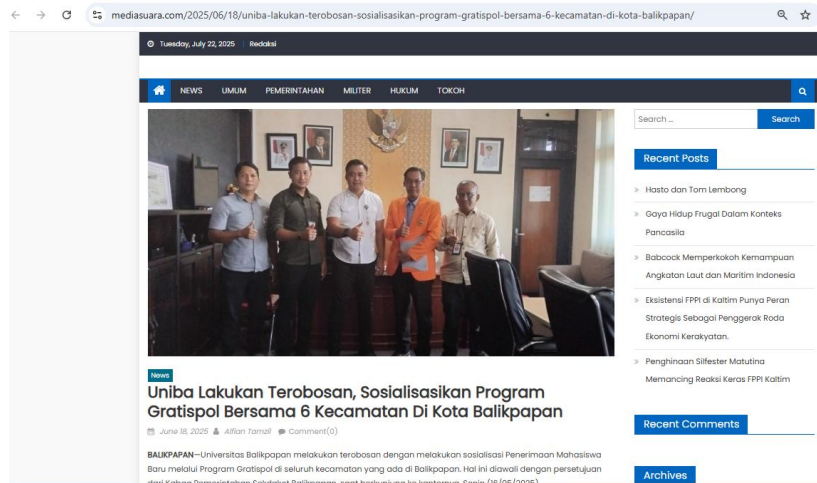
mediasuara.com/2025/06/18/uniba-lakukan-terobosan-sosialisasikan-program-gratispol-bersama-6-kecamatan-di-kota-balikpapan/

Tuesday, July 22, 2025 Redaksi

NEWS UMUM PEMERINTAHAN MILITER HUKUM TOKOH

Search ... Search

Recent Posts

Hasto dan Tom Lembong

Gaya Hidup Frugal Dalam Konteks Pancasila

Babcock Memperkokoh Kemampuan Angkatan Laut dan Maritim Indonesia

Eksistensi FPPI di Kaltim Punya Peran Strategis Sebagai Penggerak Roda Ekonomi Kerakyatan.

Penghinaan Silfester Matutina Memancing Reaksi Keras FPPI Kaltim

Recent Comments

Archives

News

Uniba Lakukan Terobosan, Sosialisasikan Program Gratispol Bersama 6 Kecamatan Di Kota Balikpapan

June 18, 2025 Alfian Tamzil Comment(0)

BALIKPAPAN—Universitas Balikpapan melakukan terobosan dengan melakukan sosialisasi Penerimaan Mahasiswa Baru melalui Program Gratispol di seluruh kecamatan yang ada di Balikpapan. Hal ini diawali dengan persetujuan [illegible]